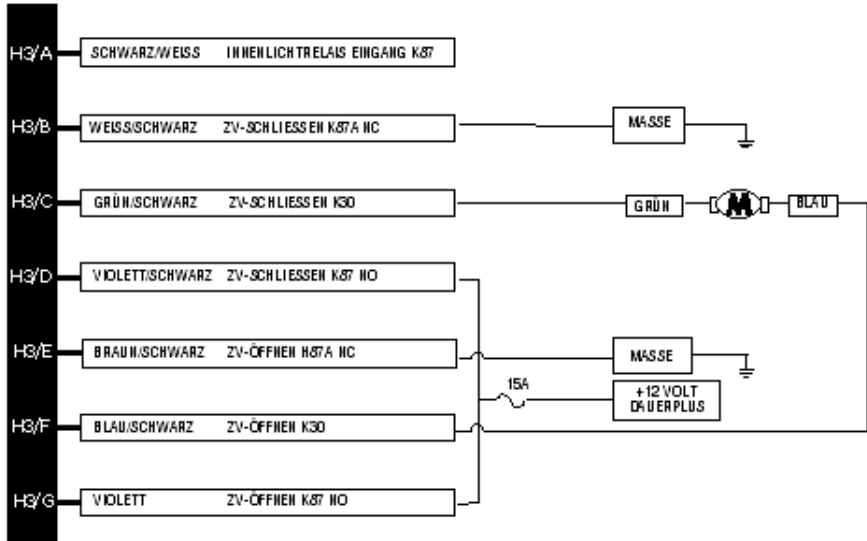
H3/A SCHWARZ/WEISS INNENLICHTRELAIS EINGANG K87

H3/B WEISS/SCHWARZ ZV-SCHLIESSEN K87A NC

MASSE

H3/C GRÜN/SCHWARZ ZV-SCHLIESSEN K30

GRÜN

M

BLAU

H3/D VIOLETT/SCHWARZ ZV-SCHLIESSEN K87 NO

H3/E BRAUN/SCHWARZ ZV-ÖFFNEN K87A NC

MASSE

15A

+12 VOLT DAUERPLUS

H3/F BLAU/SCHWARZ ZV-ÖFFNEN K30

H3/G VIOLETT ZV-ÖFFNEN K87 NO